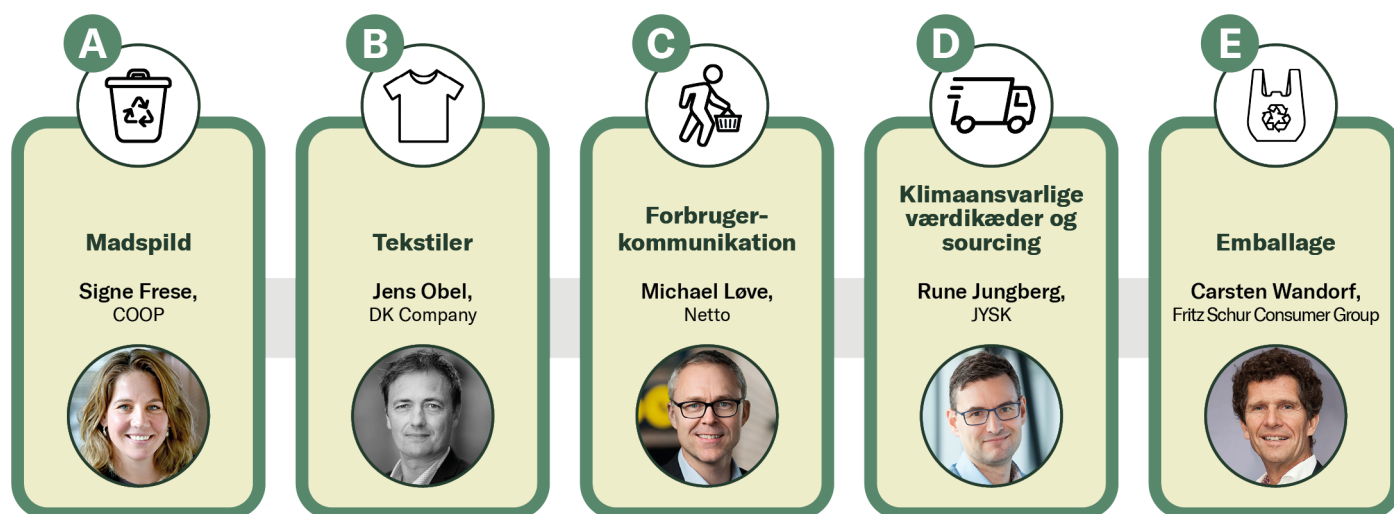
A

Madspild

Signe Frese, COOP

B

Tekstiler

Jens Obel, DK Company

C

Forbrugerkommunikation

Michael Løve, Netto

D

Klimaansvarlige værdikæder og sourcing

Rune Jungberg, JYSK

E

Emballage

Carsten Wandorf, Fritz Schur Consumer Group